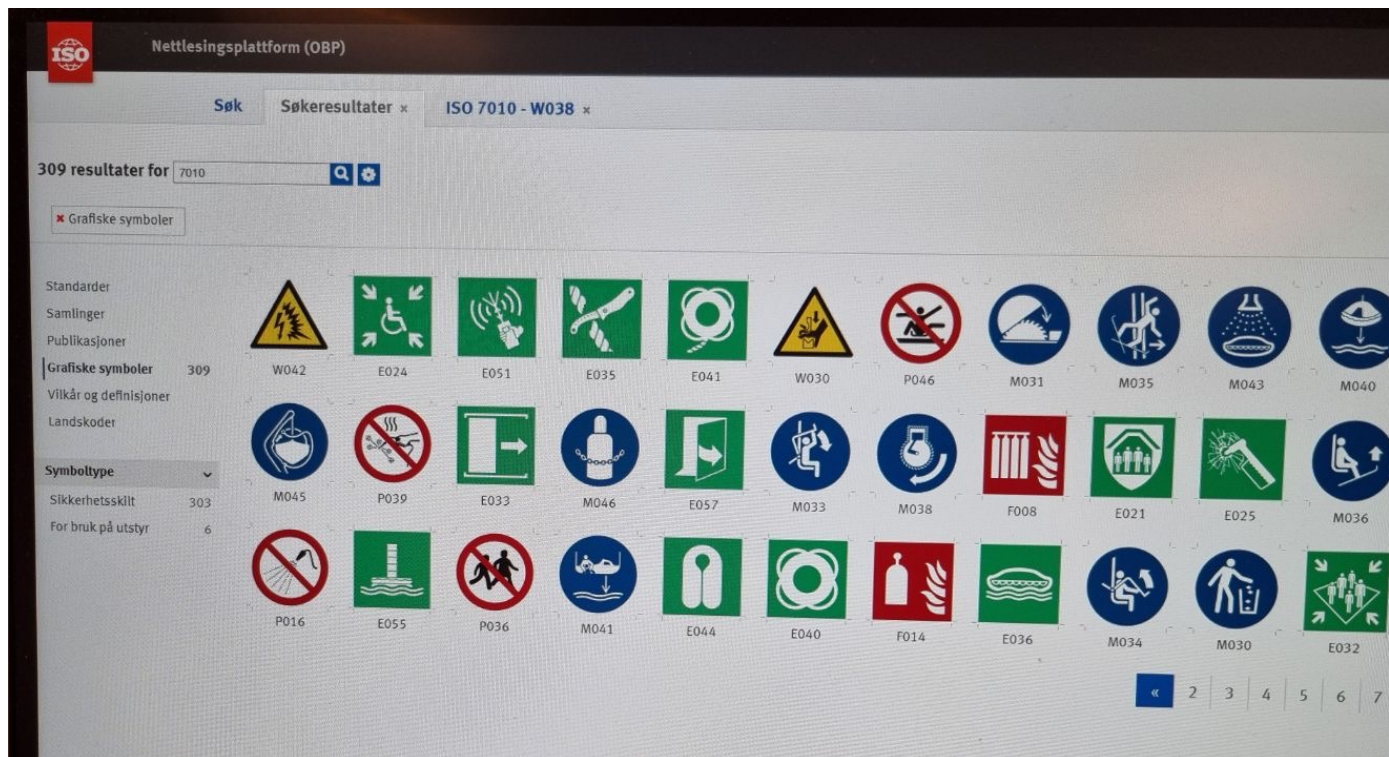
ISO Nettlesingsplattform (OBP)

Søk Søkeresultater × ISO 7010 - W038 ×

309 resultater for 7010

× Grafiske symboler

Standarder
Samlinger
Publikasjoner
Grafiske symboler 309
Vilkår og definisjoner
Landskoder

Symboltype
Sikkerhetsskilt 303
For bruk på utstyr 6

W042 E024 E051 E035 E041 W030 P046 M031 M035 M043 M040
M045 P039 E033 M046 E057 M033 M038 F008 E021 E025 M036
P016 E055 P036 M041 E044 E040 F014 E036 M034 M030 E032

« 2 3 4 5 6 7